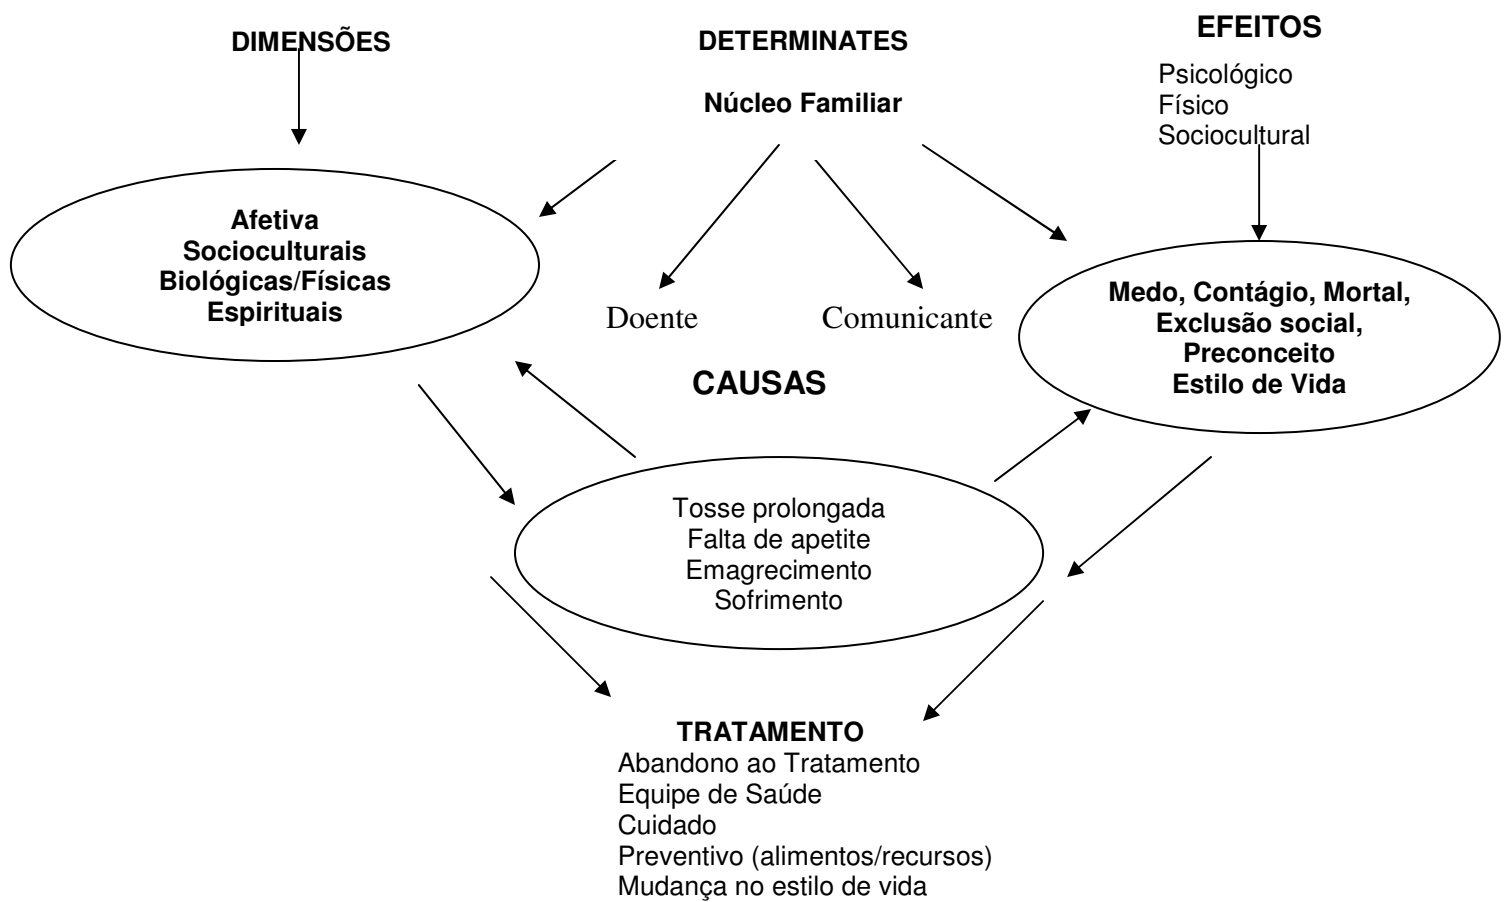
DIMENSÕES

DETERMINATES

Núcleo Familiar

EFEITOS

Psicológico
Físico
Sociocultural

Afetiva
Socioculturais
Biológicas/Físicas
Espirituais

Doente

Comunicante

Medo, Contágio, Mortal,
Exclusão social,
Preconceito
Estilo de Vida

CAUSAS

Tosse prolongada
Falta de apetite
Emagrecimento
Sofrimento

TRATAMENTO
Abandono ao Tratamento
Equipe de Saúde
Cuidado
Preventivo (alimentos/recursos)
Mudança no estilo de vida